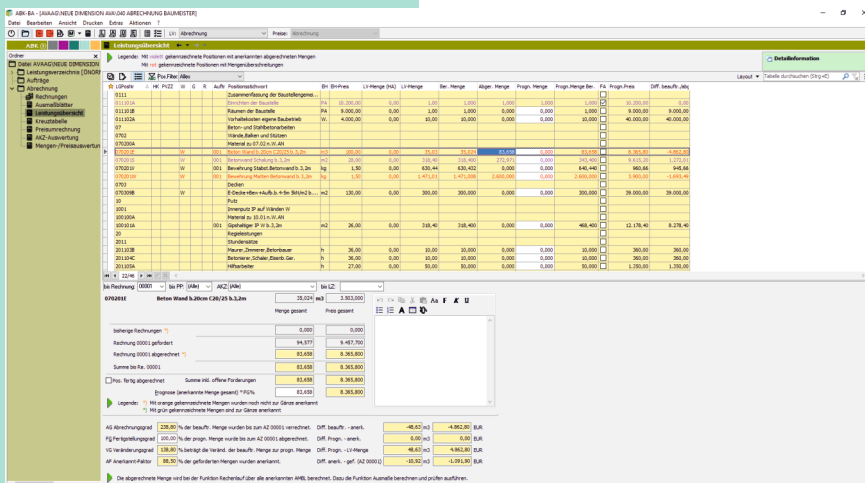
ABK-BA - [AVAAG\NEUE DIMENSION AVA\240 ABRECHNUNG BAUMEISTER]

Datei Bearbeiten Ansicht Drucken Extras Aktionen ?

LV: Abrechnung Preise: Abrechnung

ABK Leistungsübersicht

Legende: Mit violett gekennzeichnete Positionen mit anerkannten abgerechneten Mengen
Mit rot gekennzeichnete Positionen mit Mengenüberschreitungen

Detailinformation

Pos.Filter Alles

Layout Tabelle durchsuchen (Strg+E)

Ordner
Datei AVAAG\NEUE DIMENSION
Leistungsverzeichnis (ÖNOR
Aufträge
Abrechnung
Rechnungen
Ausmaßblätter
Leistungsübersicht
Kreuztabelle
Preisunrechnung
AKZ-Auswertung
Mengen-/Preisauswertun

| LGPosNr | HK | PVZZ | W | G | R | Aufteil | Positionsstichwort | EH | EH-Preis | LV-Menge (HA) | LV-Menge | Ber. Menge | Abger. Menge | Progn. Menge | Progn.Menge Ber. | FA | Progn.Preis | Diff. beauftr.-abg |
|---|---|---|---|---|---|---|---|---|---|---|---|---|---|---|---|---|---|---|
| 0111 | | | | | | | Zusammenfassung der Baustelleneinr... | | | | | | | | | | | |
| 011101A | | | | | | | Einrichten der Baustelle | PA | 10.000,00 | 0,000 | 1,000 | 1,000 | 1,000 | 1,000 | 1,000 | | 10.000,00 | 0,00 |
| 011101B | | | | | | | Räumen der Baustelle | PA | 9.000,00 | 0,000 | 1,000 | 1,000 | 1,000 | 1,000 | 1,000 | | 9.000,00 | 0,00 |
| 011102A | | | | | | | Vorhaltekosten eigene Baubetrieb | W | 4.000,00 | 0,000 | 10,000 | 10,000 | 10,000 | 10,000 | 10,000 | | 40.000,00 | 40.000,00 |
| 07 | | | | | | | Beton- und Stahlbetonarbeiten | | | | | | | | | | | |
| 0702 | | | | | | | Wände,Balken und Stützen | | | | | | | | | | | |
| 070200A | | | | | | | Material zu 07.02 n.W.AN | | | | | | | | | | | |
| 070201E | | | W | | | 001 | Beton Wand b.20cm C20/25 b,3,2m | m3 | 100,00 | 0,000 | 35,000 | 35,024 | 83,658 | 0,000 | 83,658 | | 8.365,80 | -4.862,80 |
| 070201S | | | W | | | 001 | Betonwand Schalung b.3,2m | m2 | 28,00 | 0,000 | 318,40 | 318,400 | 272,971 | 0,000 | 343,400 | | 9.615,20 | 1.272,01 |
| 070201V | | | W | | | 001 | Bewehrung Stabst.Betonwand b.3,2m | kg | 1,50 | 0,000 | 630,43 | 630,432 | 0,000 | 0,000 | 640,440 | | 960,66 | 945,66 |
| 070201M | | | W | | | 001 | Bewehrung Matten Betonwand b.3,2m | kg | 1,50 | 0,000 | 1.471,01 | 1.471,008 | 2.600,000 | 0,000 | 2.600,000 | | 3.900,00 | -1.691,49 |
| 0703 | | | | | | | Decken | | | | | | | | | | | |
| 070309B | | | W | | | 001 | E-Decke+Bew+Aufb.b.4-8m 5kN/m2 b... | m2 | 130,00 | 0,000 | 300,000 | 300,000 | 300,000 | 0,000 | 300,000 | | 39.000,00 | 39.000,00 |
| 10 | | | | | | | Putz | | | | | | | | | | | |
| 1001 | | | | | | | Innenputz IP auf Wänden W | | | | | | | | | | | |
| 100100A | | | | | | | Material zu 10.01 n.W.AN | | | | | | | | | | | |
| 100101A | | | W | | | 001 | Gipshaftiger IP W b.3,2m | m2 | 26,00 | 0,000 | 318,400 | 318,400 | 0,000 | 0,000 | 468,400 | | 12.178,40 | 8.278,40 |
| 20 | | | | | | | Regieleistungen | | | | | | | | | | | |
| 2011 | | | | | | | Stundensätze | | | | | | | | | | | |
| 201103B | | | | | | | Maurer,Zimmerer,Betonbauer | h | 36,00 | 0,000 | 10,000 | 10,000 | 10,000 | 0,000 | 10,000 | | 360,00 | 360,00 |
| 201104C | | | | | | | Betonierer,Schaler,Eisenb.Ger. | h | 36,00 | 0,000 | 10,000 | 10,000 | 10,000 | 0,000 | 10,000 | | 360,00 | 360,00 |
| 201105A | | | | | | | Hilfsarbeiter | h | 27,00 | 0,000 | 50,000 | 50,000 | 50,000 | 0,000 | 50,000 | | 1.350,00 | 1.350,00 |

22/46

bis Rechnung 00001 bis PP: (Alle) AKZ (Alle) bis LZ:

070201E Beton Wand b.20cm C20/25 b.3,2m 35,024 m3 3.503,000
Menge gesamt Preis gesamt

bisherige Rechnungen 0,000 0,000
Rechnung 00001 gefordert 94,577 9.457,700
Rechnung 00001 abgerechnet 83,658 8.365,800
Summe bis Re. 00001 83,658 8.365,800
Pos. fertig abgerechnet Summe inkl. offene Forderungen 83,658 8.365,800
Prognose (anerkannte Menge gesamt) * FG% 83,658 8.365,800

Legende: Mit orange gekennzeichnete Mengen wurden noch nicht zur Gänze anerkannt
Mit grün gekennzeichnete Mengen sind zur Gänze anerkannt

AG Abrechnungsgrad 238,86 % der beauftr. Menge wurden bis zum AZ 00001 verrechnet. Diff. beauftr. - anerk. -48,63 m3 -4.862,80 EUR
FG Fertigstellungsgrad 100,00 % der progn. Menge wurde bis zum AZ 00001 abgerechnet. Diff. Progn. - anerk. 0,00 m3 0,00 EUR
VG Veränderungsgrad 138,86 % beträgt die Veränd. der beauftr. Menge zur progn. Menge Diff. Progn. - LV-Menge 48,63 m3 4.862,80 EUR
AF Anerkannt-Faktor 88,50 % der geforderten Mengen wurden anerkannt. Diff. anerk. - gef. (AZ 00001) -10,92 m3 -1.091,90 EUR

Die abgerechnete Menge wird bei der Funktion Rechenlauf über alle anerkannten AMBL berechnet. Dazu die Funktion Ausmaße berechnen und prüfen ausführen.